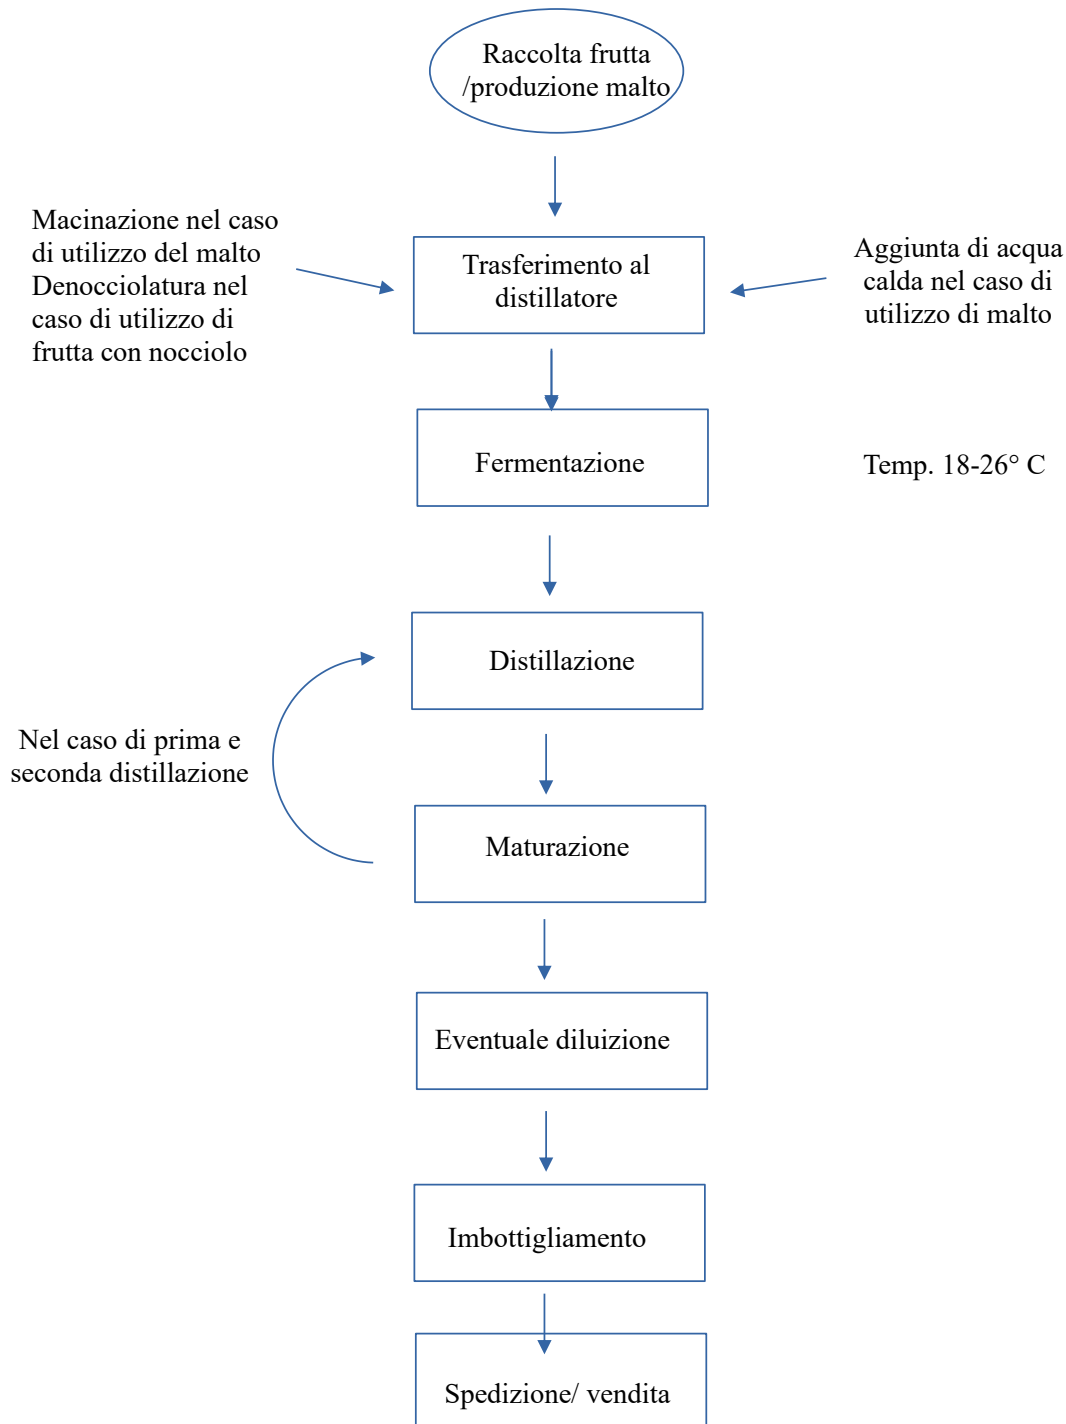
Raccolta frutta /produzione malto

Macinazione nel caso di utilizzo del malto Denocciolatura nel caso di utilizzo di frutta con nocciolo

Trasferimento al distillatore

Aggiunta di acqua calda nel caso di utilizzo di malto

Fermentazione

Temp. 18-26° C

Distillazione

Nel caso di prima e seconda distillazione

Maturazione

Eventuale diluizione

Imbottigliamento

Spedizione/ vendita